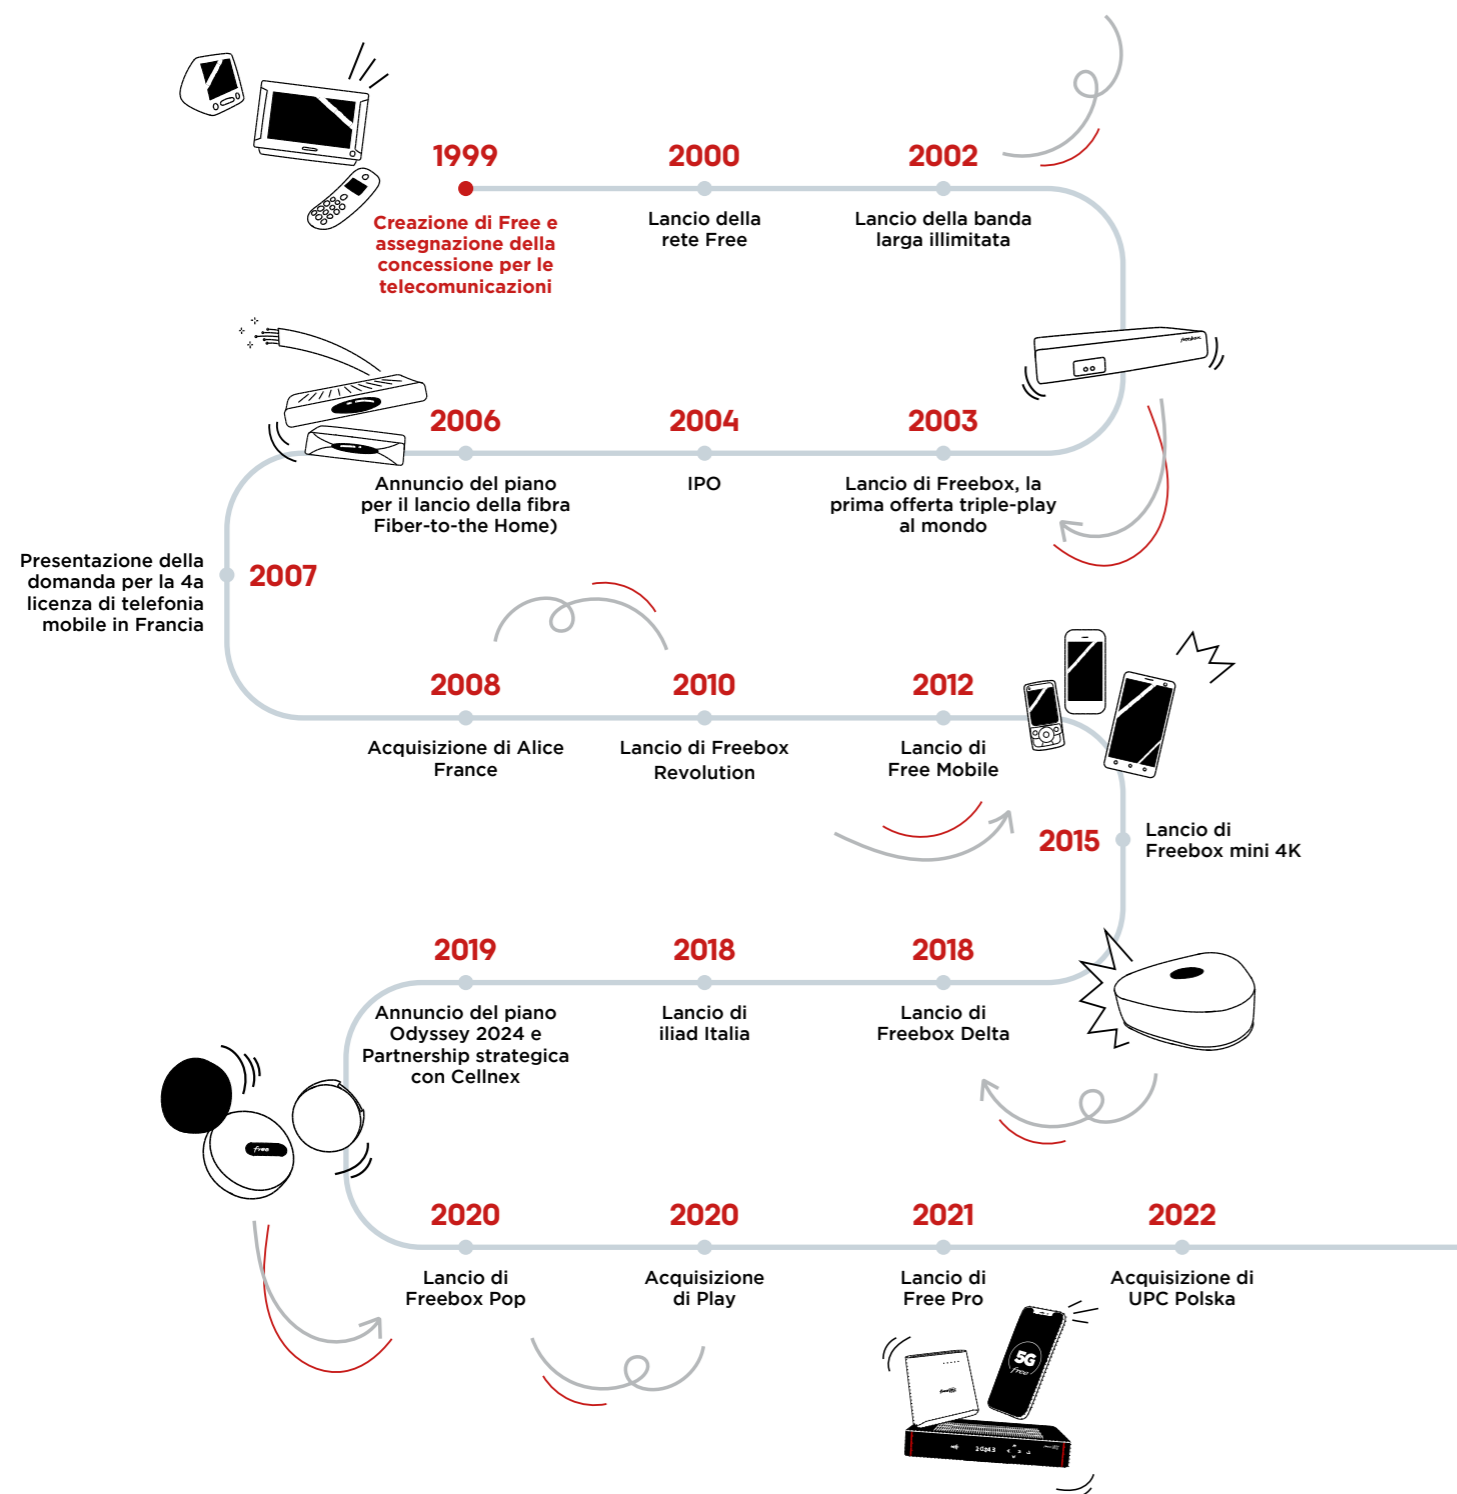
1999

Creazione di Free e assegnazione della concessione per le telecomunicazioni

2000

Lancio della rete Free

2002

Lancio della banda larga illimitata

2006

Annuncio del piano per il lancio della fibra Fiber-to-the Home)

2004

IPO

2003

Lancio di Freebox, la prima offerta triple-play al mondo

Presentazione della domanda per la 4a licenza di telefonia mobile in Francia

2007

2008

Acquisizione di Alice France

2010

Lancio di Freebox Revolution

2012

Lancio di Free Mobile

2015

Lancio di Freebox mini 4K

2019

Annuncio del piano Odyssey 2024 e Partnership strategica con Cellnex

2018

Lancio di iliad Italia

2018

Lancio di Freebox Delta

2020

Lancio di Freebox Pop

2020

Acquisizione di Play

2021

Lancio di Free Pro

2022

Acquisizione di UPC Polska

5G